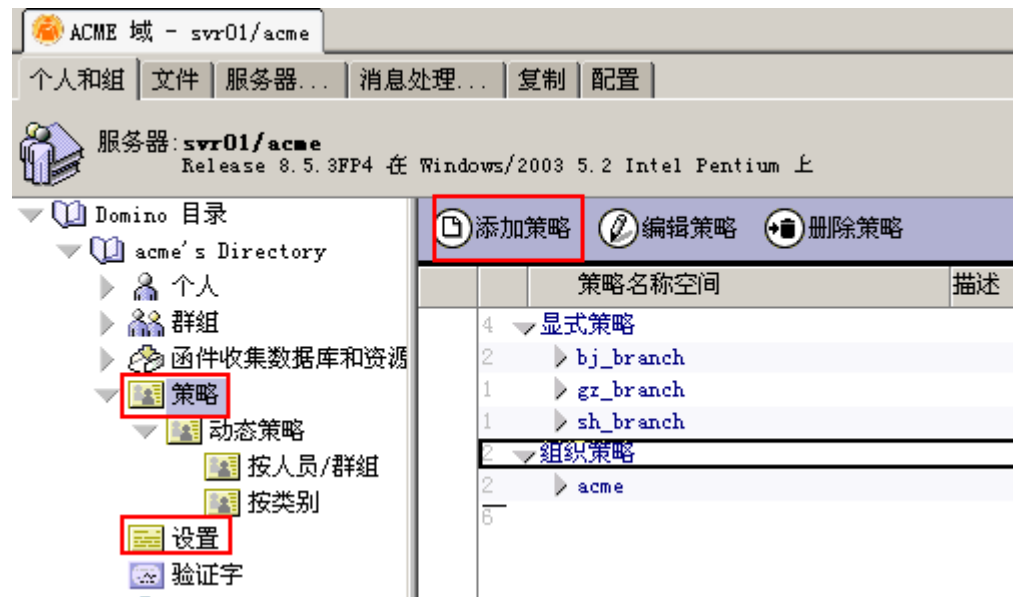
ACME 域 - svr01/acme

个人和组 | 文件 | 服务器... | 消息处理... | 复制 | 配置

服务器: svr01/acme
Release 8.5.3FP4 在 Windows/2003 5.2 Intel Pentium 上

Domino 目录
acme's Directory
个人
群组
函件收集数据库和资源
策略
动态策略
按人员/群组
按类别
设置
验证字

添加策略 编辑策略 删除策略

| | 策略名称空间 | 描述 |
|---|---|---|
| 4 | 显式策略 | |
| 2 | bj_branch | |
| 1 | gz_branch | |
| 1 | sh_branch | |
| 2 | 组织策略 | |
| 2 | acme | |
| 6 | | |